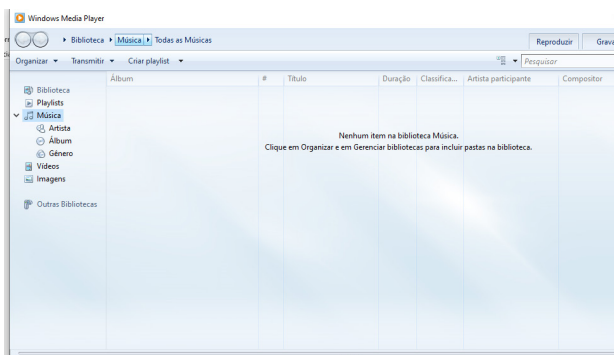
Windows Media Player

▸ Biblioteca ▸ Música ▸ Todas as Músicas

Reproduzir Grava

Organizar ▾ Transmitir ▾ Criar playlist ▾

Pesquisar

Biblioteca
Playlists
Música
Artista
Álbum
Gênero
Vídeos
Imagens

Outras Bibliotecas

| Álbum | # | Título | Duração | Classifica... | Artista participante | Compositor |
|---|---|---|---|---|---|---|

Nenhum item na biblioteca Música.
Clique em Organizar e em Gerenciar bibliotecas para incluir pastas na biblioteca.